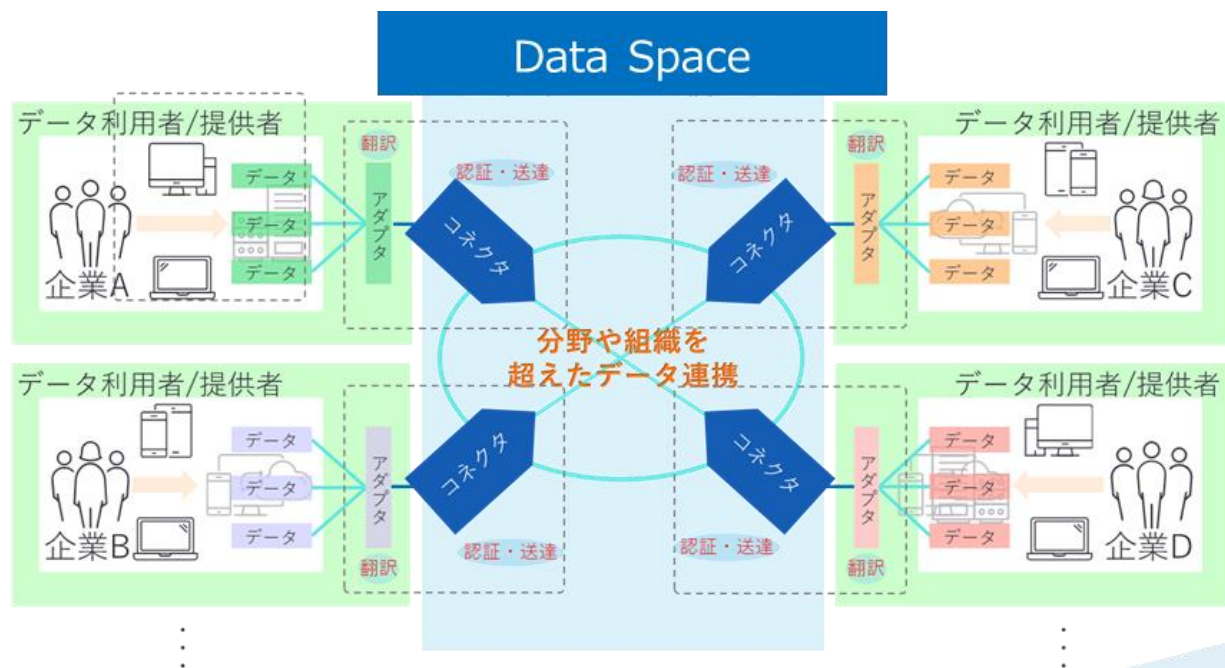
Data Space

データ利用者/提供者

翻訳

認証・送達

認証・送達

翻訳

データ利用者/提供者

データ
データ
データ

アダプタ

コネクタ

コネクタ

アダプタ

データ
データ
データ

企業A

企業C

分野や組織を
超えたデータ連携

データ利用者/提供者

データ利用者/提供者

データ
データ
データ

アダプタ

コネクタ

コネクタ

アダプタ

データ
データ
データ

企業B

企業D

翻訳

認証・送達

認証・送達

翻訳

⋮

⋮